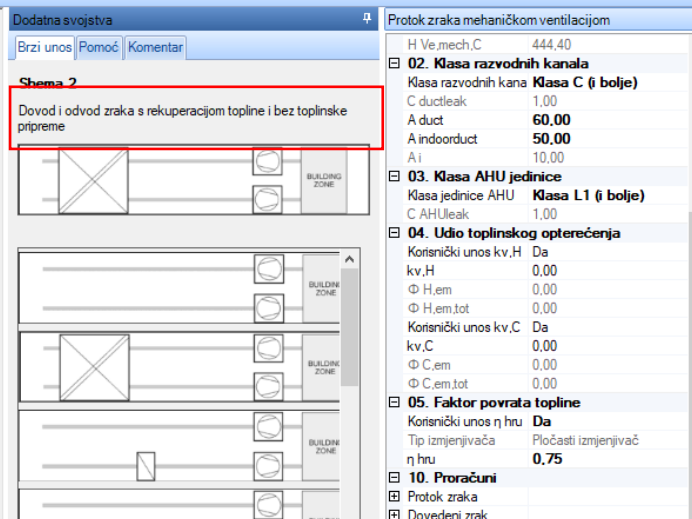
Dodatna svojstva

Brzi unos | Pomoć | Komentar

Shema 2

Dovod i odvod zraka s rekuperacijom topline i bez toplinske pripreme

BUILDING ZONE

BUILDING ZONE

BUILDING ZONE

BUILDING ZONE

Protok zraka mehaničkom ventilacijom

| | |
|---|---|
| H Ve,mech,C | 444,40 |
| **02. Klasa razvodnih kanala** | |
| Klasa razvodnih kana | **Klasa C (i bolje)** |
| C ductleak | 1,00 |
| A duct | **60,00** |
| A indoorduct | **50,00** |
| A i | 10,00 |
| **03. Klasa AHU jedinice** | |
| Klasa jedinice AHU | **Klasa L1 (i bolje)** |
| C AHUleak | 1,00 |
| **04. Udio toplinskog opterećenja** | |
| Korisnički unos kv,H | Da |
| kv,H | 0,00 |
| Φ H,em | 0,00 |
| Φ H,em,tot | 0,00 |
| Korisnički unos kv,C | Da |
| kv,C | 0,00 |
| Φ C,em | 0,00 |
| Φ C,em,tot | 0,00 |
| **05. Faktor povrata topline** | |
| Korisnički unos η hru | **Da** |
| Tip izmjenjivača | Pločasti izmjenjivač |
| η hru | **0,75** |
| **10. Proračuni** | |
| Protok zraka | |
| Dovedeni zrak | |